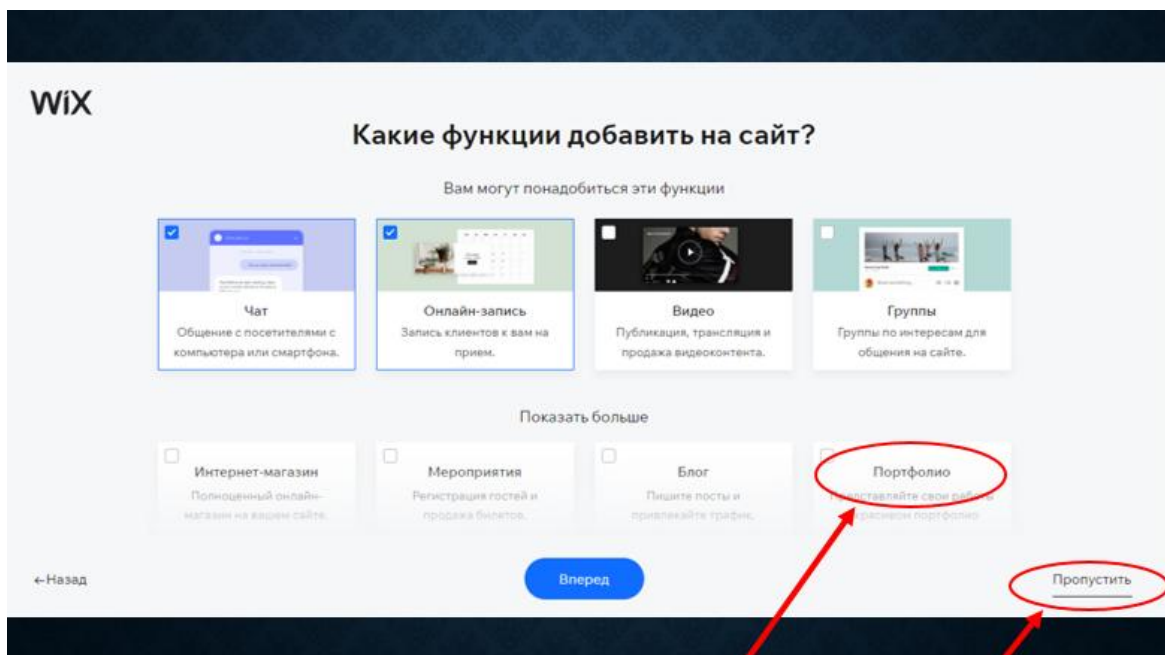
WiX

Какие функции добавить на сайт?

Вам могут понадобиться эти функции

Чат
Общение с посетителями с компьютера или смартфона.

Онлайн-запись
Запись клиентов к вам на прием.

Видео
Публикация, трансляция и продажа видеоконтента.

Группы
Группы по интересам для общения на сайте.

Показать больше

Интернет-магазин
Полноценный онлайн-магазин на вашем сайте.

Мероприятия
Регистрация гостей и продажа билетов.

Блог
Пишите посты и привлекайте трафик.

Портфолио
Представляйте свои работы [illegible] красивом портфолио

←Назад

Вперед

Пропустить